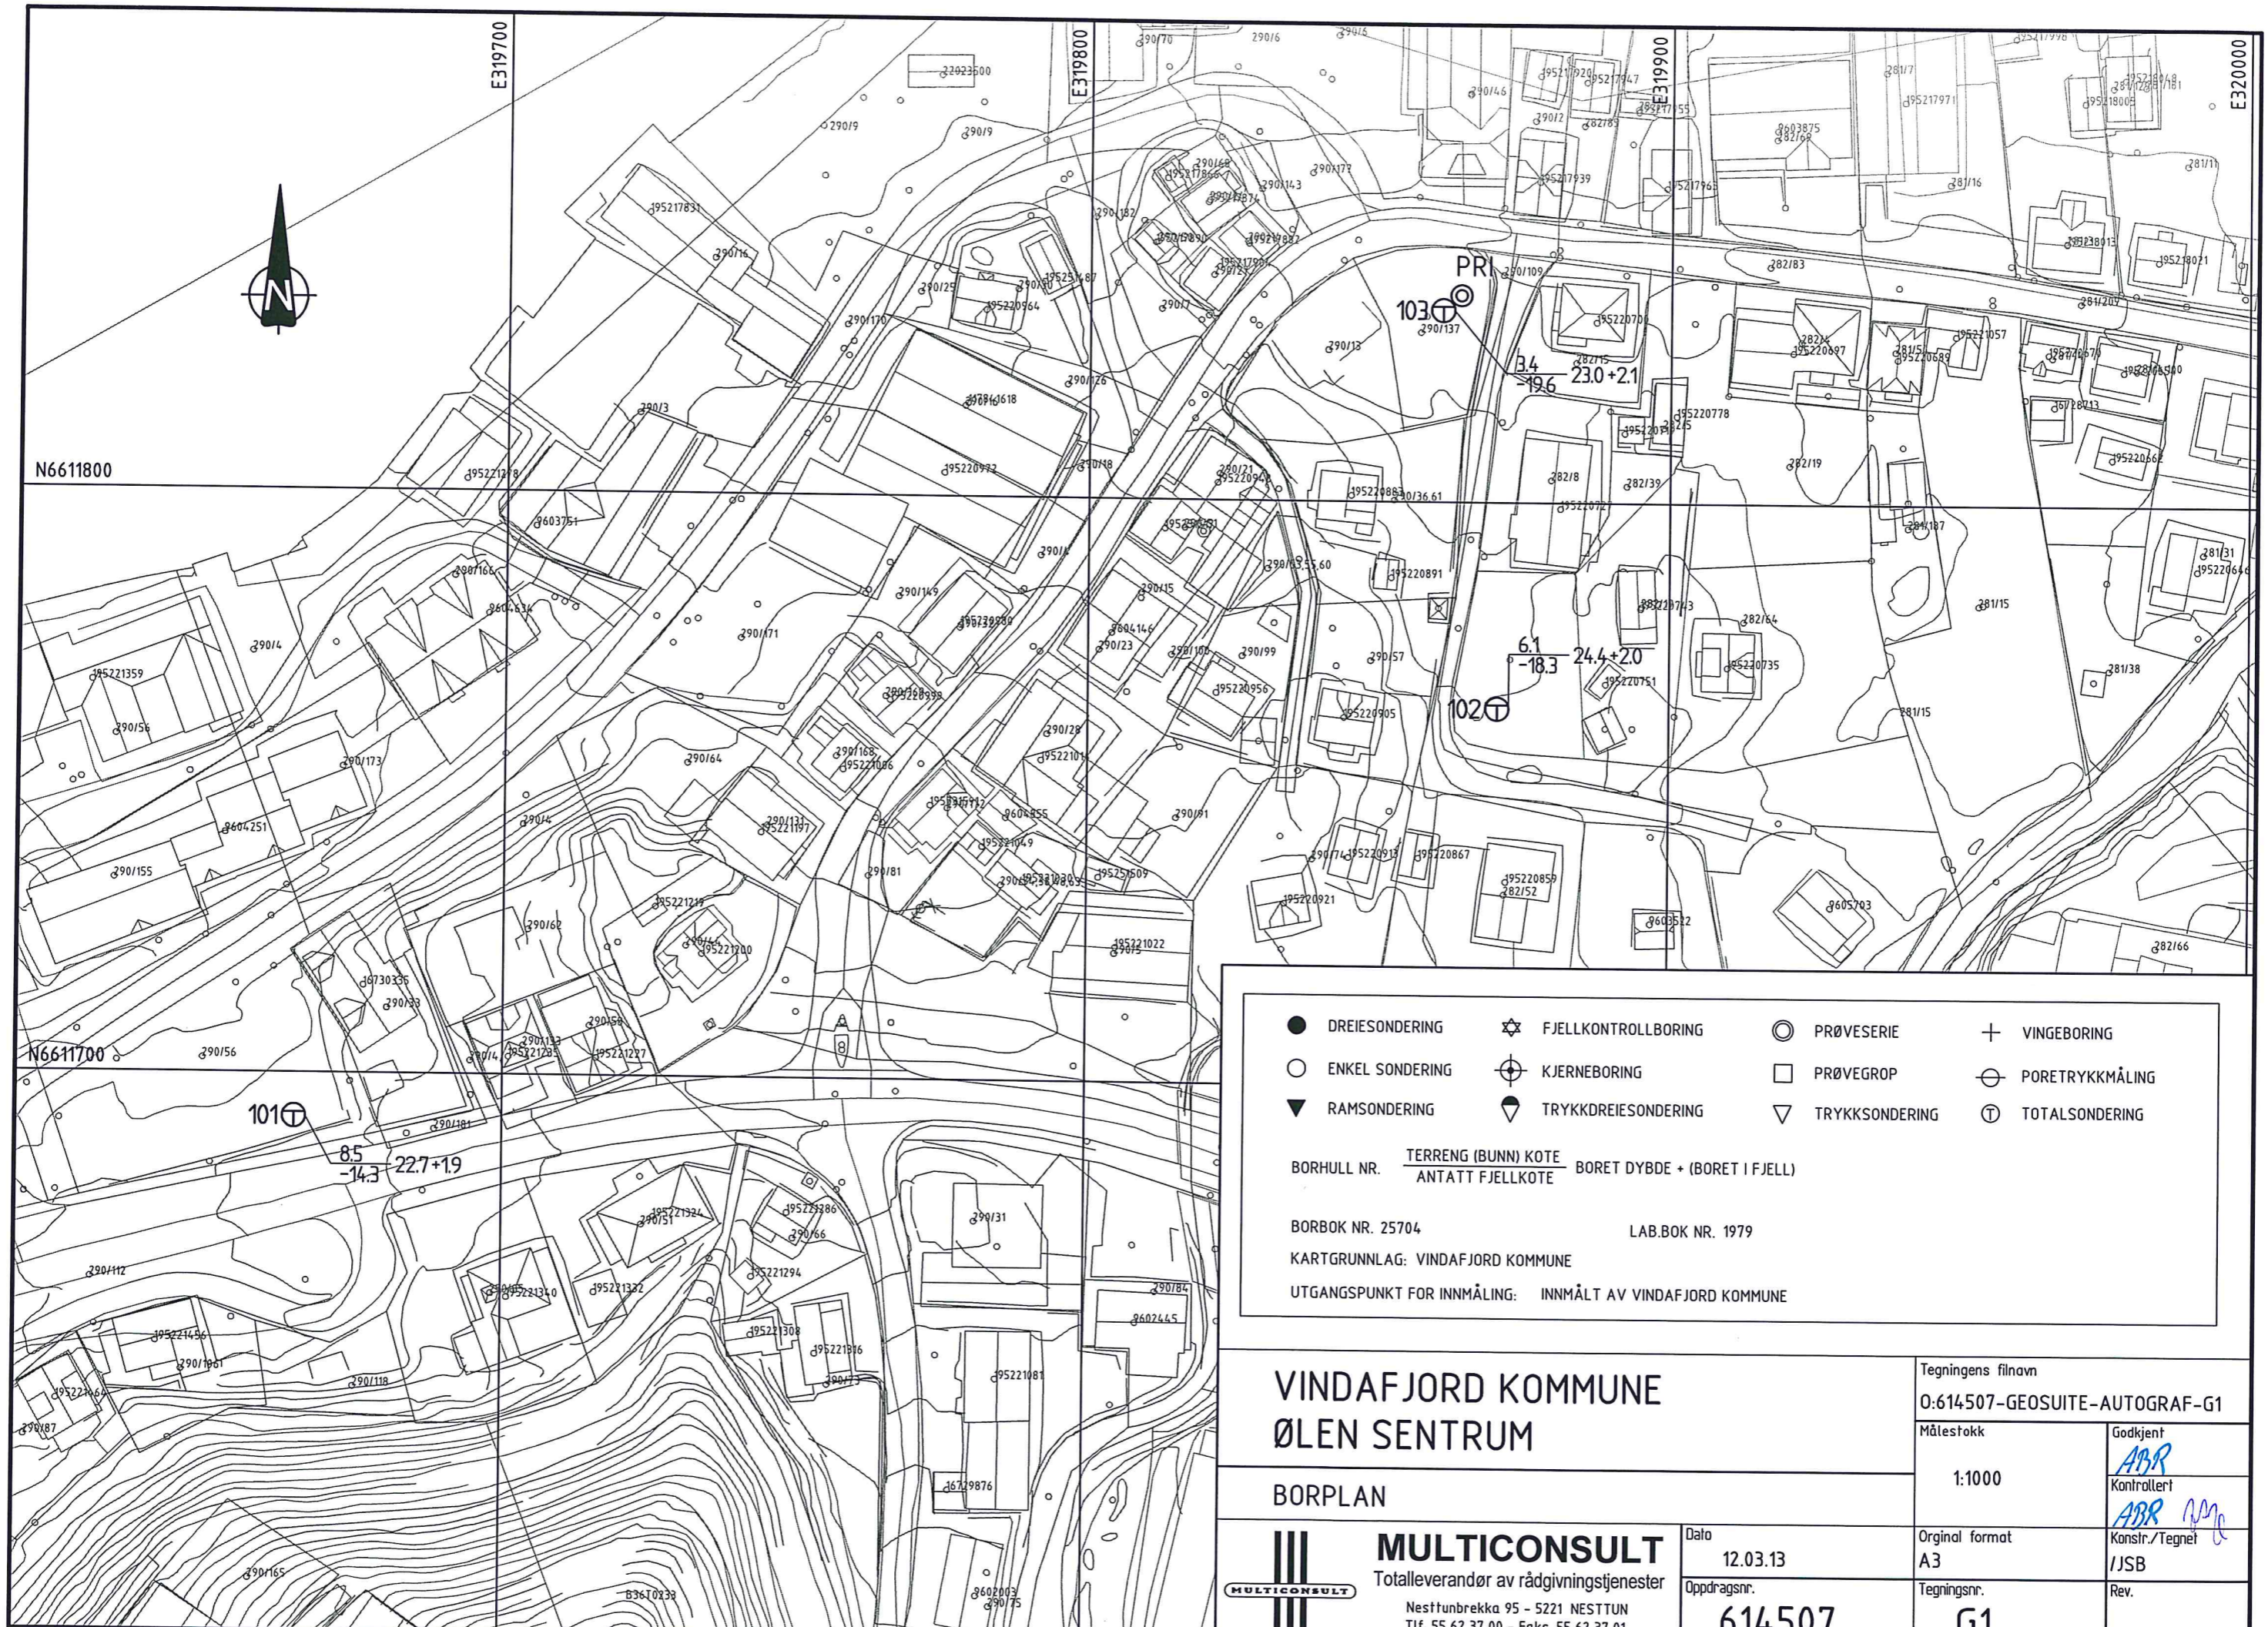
E319700
E319800
E319900
E320000
N6611800
N6611700

N

PRI
103
$\frac{3.4}{-19.6}$ 23.0 +2.1
102
$\frac{6.1}{-18.3}$ 24.4+2.0
101
$\frac{8.5}{-14.3}$ 22.7+1.9

DREIESONDERING
FJELLKONTROLLBORING
PRØVESERIE
VINGEBORING
ENKEL SONDERING
KJERNEBORING
PRØVEGROP
PORETRYKKMÅLING
RAMSONDERING
TRYKKDREIESONDERING
TRYKKSONDERING
TOTALSONDERING

BORHULL NR. $\frac{\text{TERRENG (BUNN) KOTE}}{\text{ANTATT FJELLKOTE}}$ BORET DYBDE + (BORET I FJELL)

BORBOK NR. 25704
LAB.BOK NR. 1979
KARTGRUNNLAG: VINDAFJORD KOMMUNE
UTGANGSPUNKT FOR INNMÅLING: INNMÅLT AV VINDAFJORD KOMMUNE

VINDAFJORD KOMMUNE
ØLEN SENTRUM

BORPLAN

Tegningens filnavn
O:614507-GEOSUITE-AUTOGRAF-G1
Målestokk
1:1000
Godkjent
ABR
Kontrollert
ABR
Konstr./Tegnet
/JSB

MULTICONSULT
Totalleverandør av rådgivningstjenester
Nesttunbrekka 95 - 5221 NESTTUN
Tlf. 55 62 37 00 - Faks 55 62 37 01
Dato
12.03.13
Orginal format
A3
Oppdragsnr.
614507
Tegningsnr.
G1
Rev.